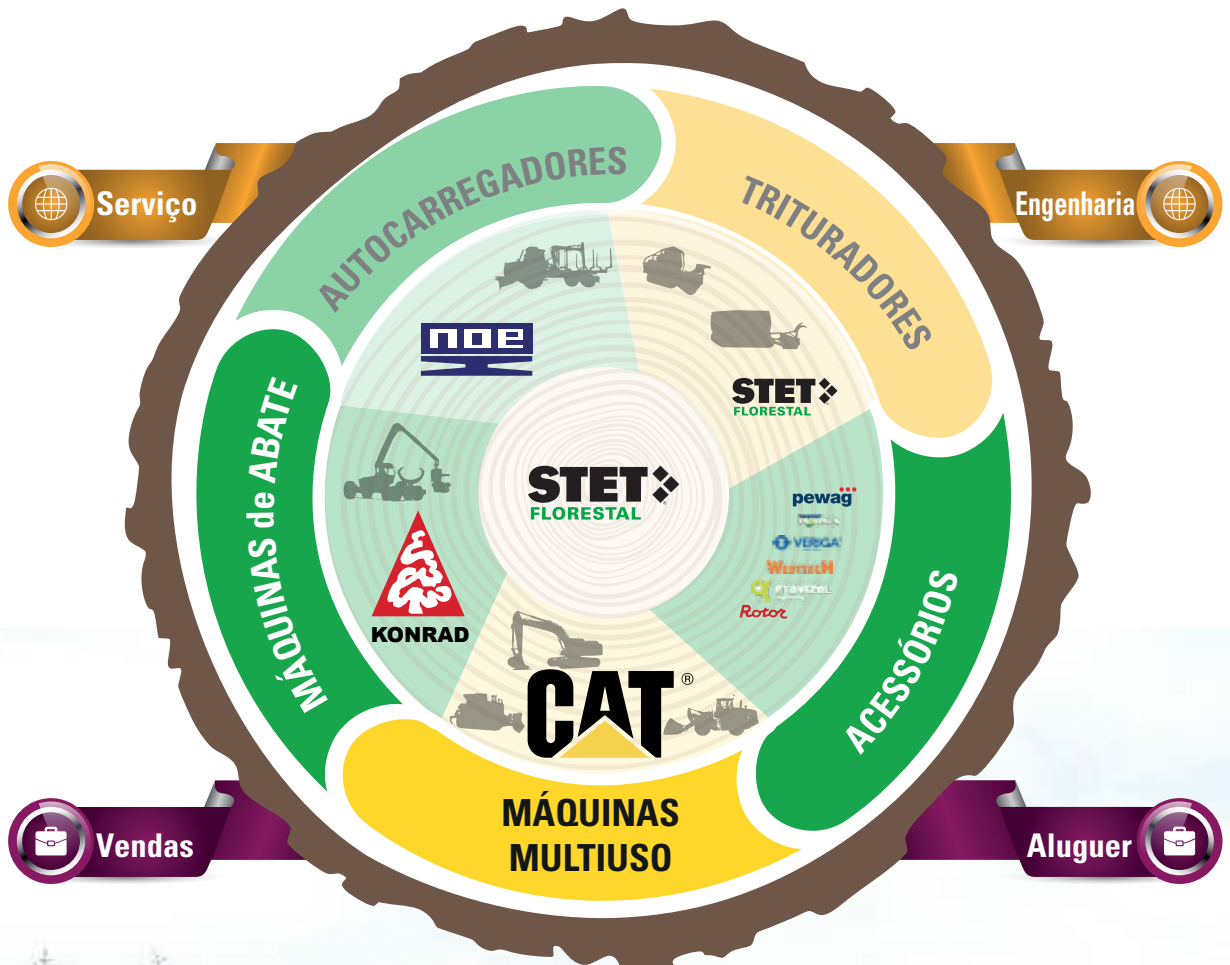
Serviço

Engenharia

AUTOCARREGADORES

TRITURADORES

noe

STET FLORESTAL

MÁQUINAS de ABATE

STET FLORESTAL

pewag

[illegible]

VERIGA

WESTTECH

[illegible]

Rotor

KONRAD

CAT®

ACESSÓRIOS

MÁQUINAS MULTIUSO

Vendas

Aluguer